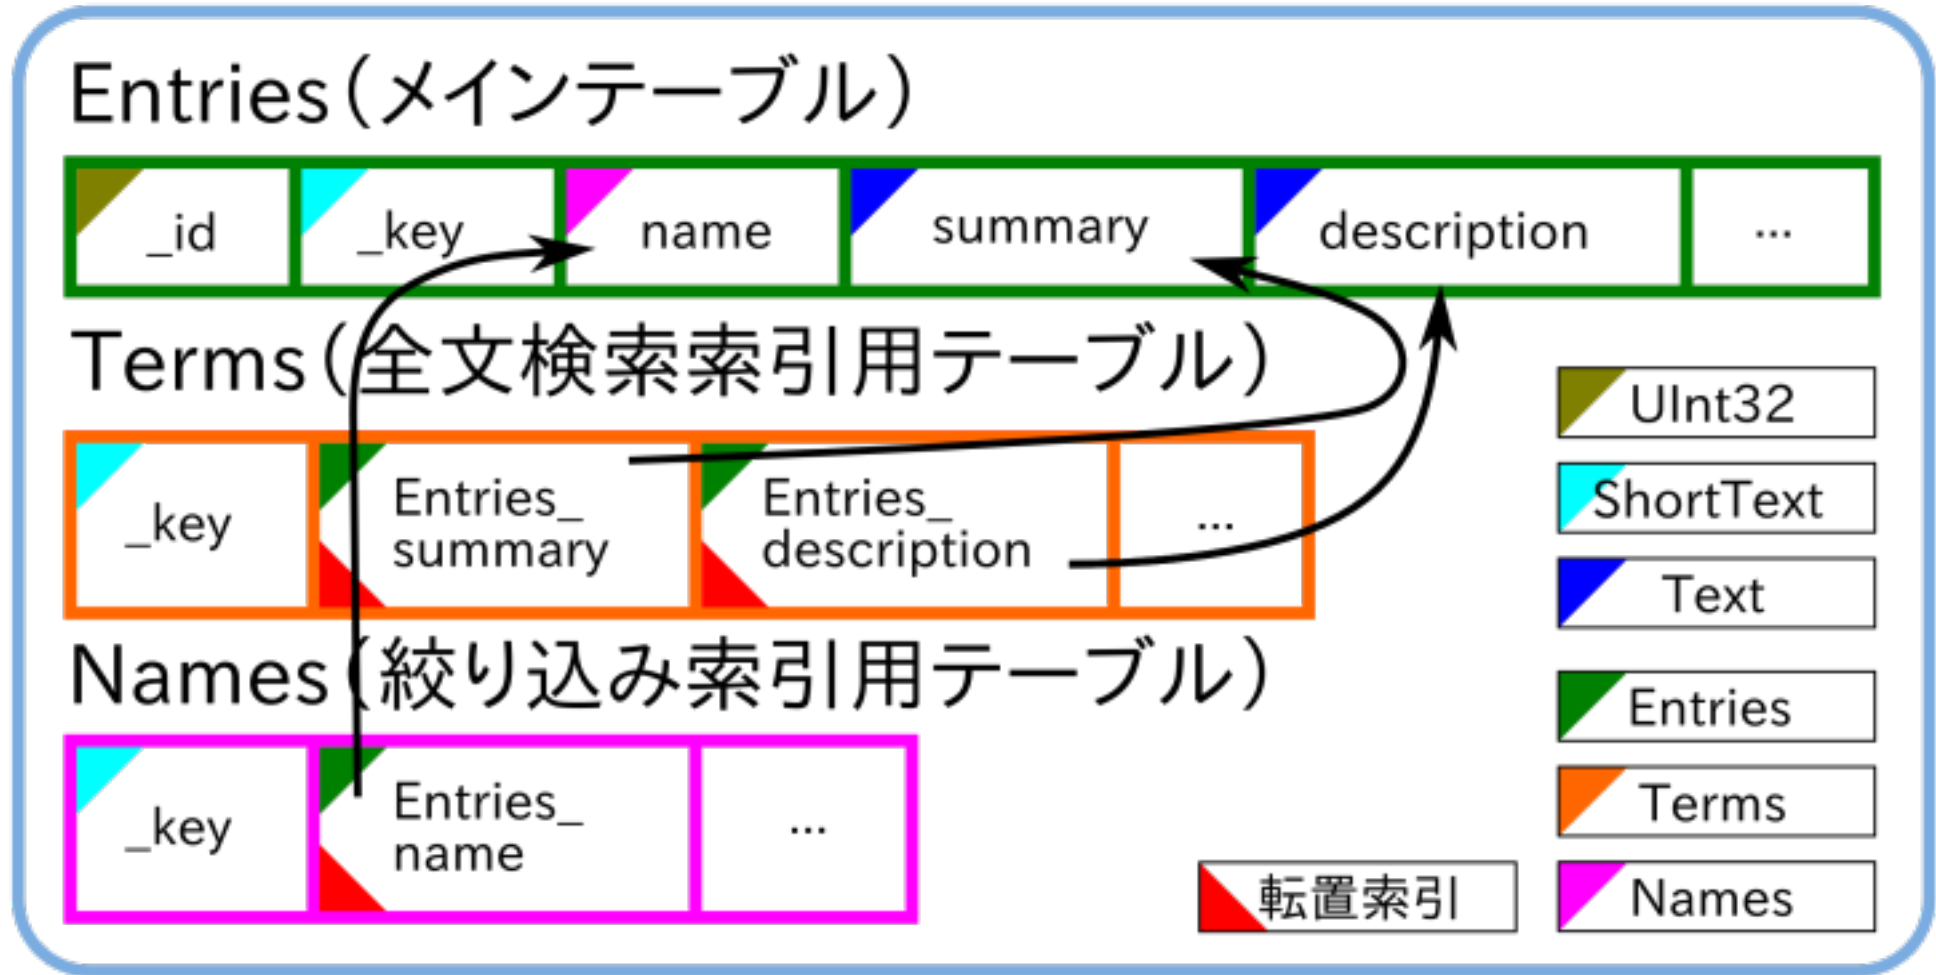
Entries（メインテーブル）

| _id | _key | name | summary | description | … |
|---|---|---|---|---|---|

Terms（全文検索索引用テーブル）

| _key | Entries_summary | Entries_description | … |
|---|---|---|---|

Names（絞り込み索引用テーブル）

| _key | Entries_name | … |
|---|---|---|

UInt32
ShortText
Text
Entries
Terms
Names
転置索引